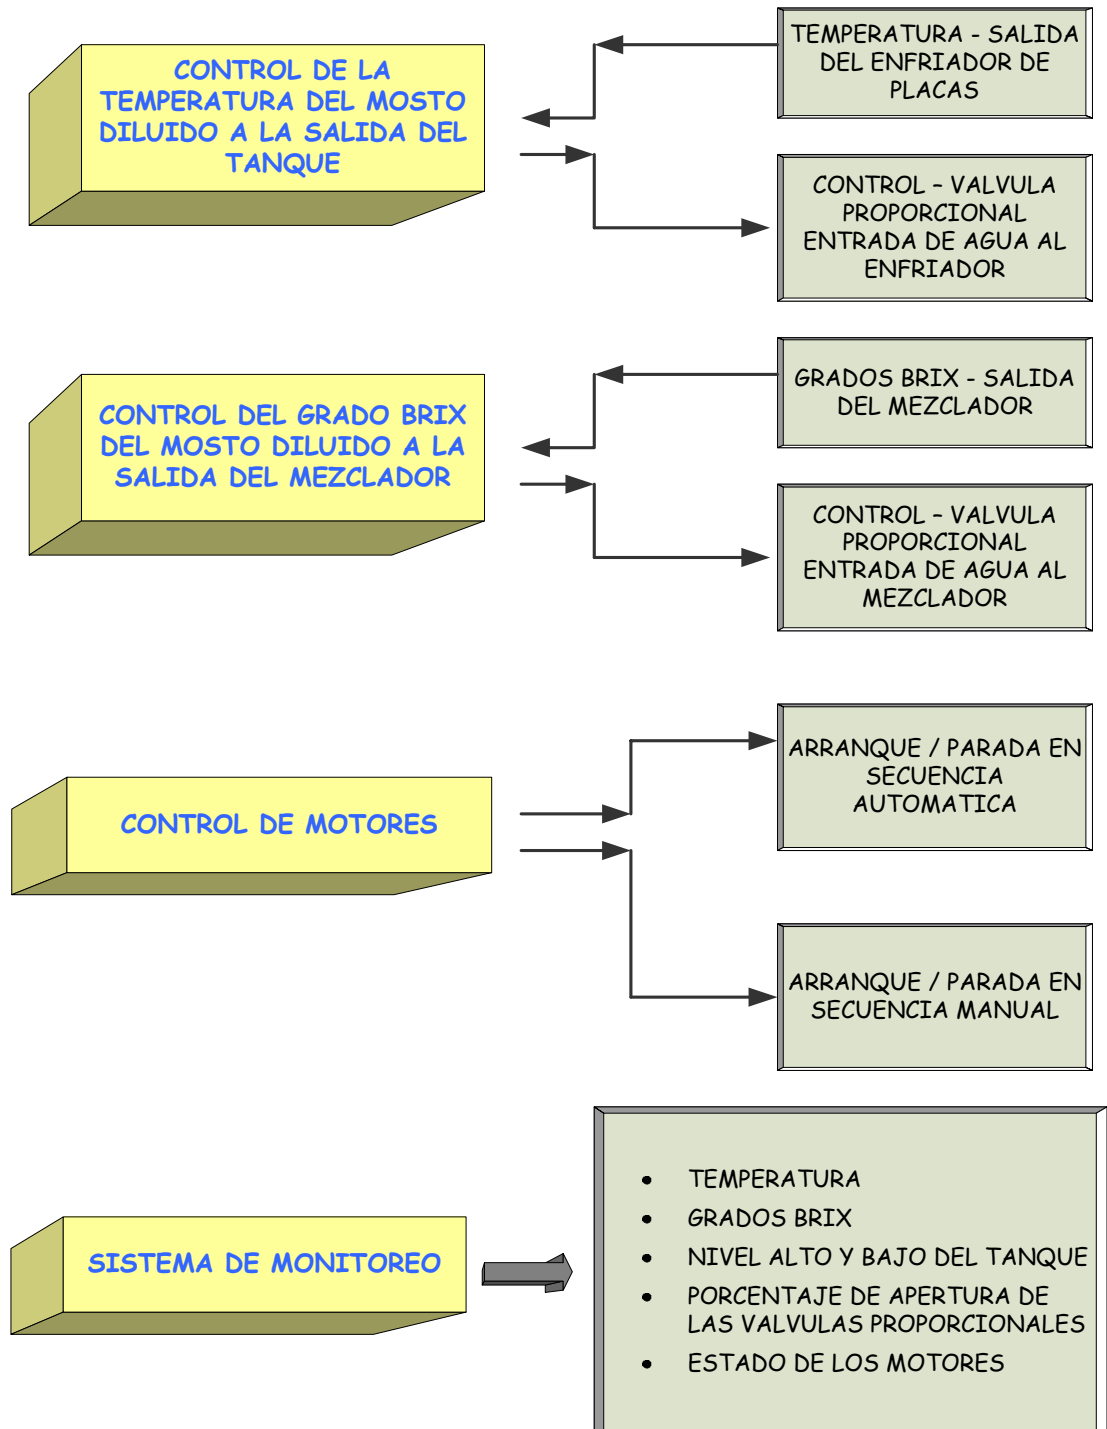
CONTROL DE LA TEMPERATURA DEL MOSTO DILUIDO A LA SALIDA DEL TANQUE

TEMPERATURA - SALIDA DEL ENFRIADOR DE PLACAS

CONTROL – VALVULA PROPORCIONAL ENTRADA DE AGUA AL ENFRIADOR

CONTROL DEL GRADO BRIX DEL MOSTO DILUIDO A LA SALIDA DEL MEZCLADOR

GRADOS BRIX - SALIDA DEL MEZCLADOR

CONTROL – VALVULA PROPORCIONAL ENTRADA DE AGUA AL MEZCLADOR

CONTROL DE MOTORES

ARRANQUE / PARADA EN SECUENCIA AUTOMATICA

ARRANQUE / PARADA EN SECUENCIA MANUAL

SISTEMA DE MONITOREO

- TEMPERATURA
- GRADOS BRIX
- NIVEL ALTO Y BAJO DEL TANQUE
- PORCENTAJE DE APERTURA DE LAS VALVULAS PROPORCIONALES
- ESTADO DE LOS MOTORES